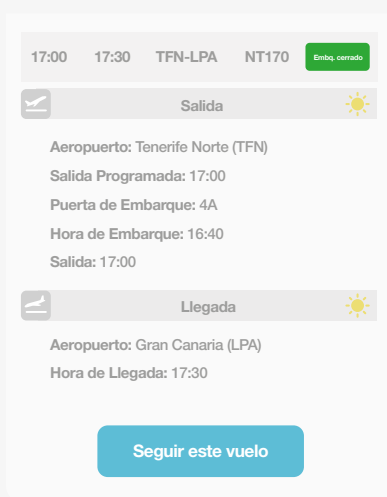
17:00 17:30 TFN-LPA NT170 Embq. cerrado

Salida

Aeropuerto: Tenerife Norte (TFN)

Salida Programada: 17:00

Puerta de Embarque: 4A

Hora de Embarque: 16:40

Salida: 17:00

Llegada

Aeropuerto: Gran Canaria (LPA)

Hora de Llegada: 17:30

Seguir este vuelo